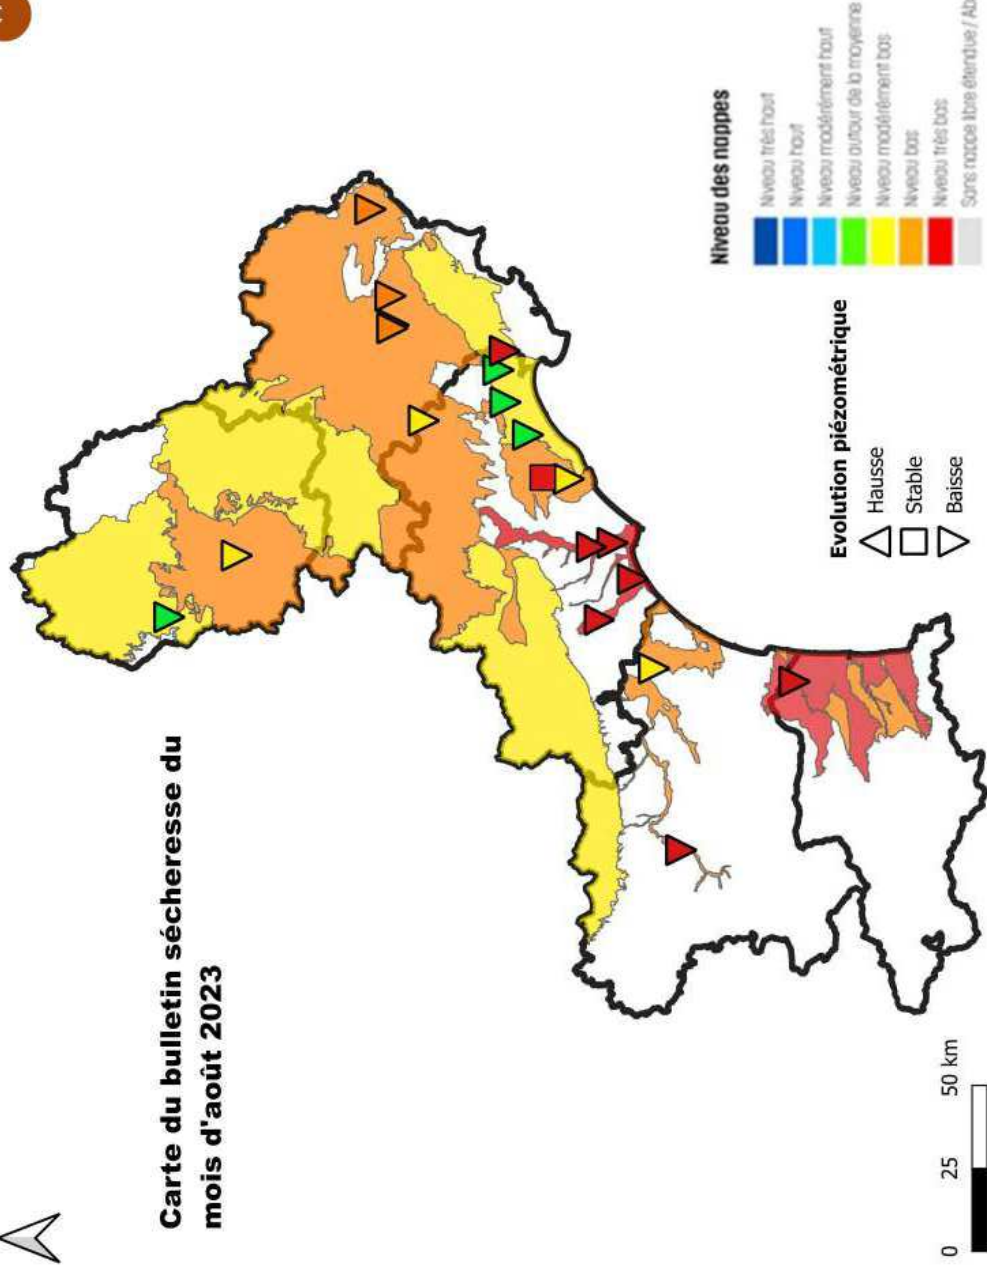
Carte du bulletin sécheresse du mois d'août 2023

Evolution piézométrique
Hausse
Stable
Baisse

Niveau des nappes
Niveau très haut
Niveau haut
Niveau modérément haut
Niveau autour de la moyenne
Niveau modérément bas
Niveau bas
Niveau très bas
Sans nappe libre étendue / Ab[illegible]

0 25 50 km